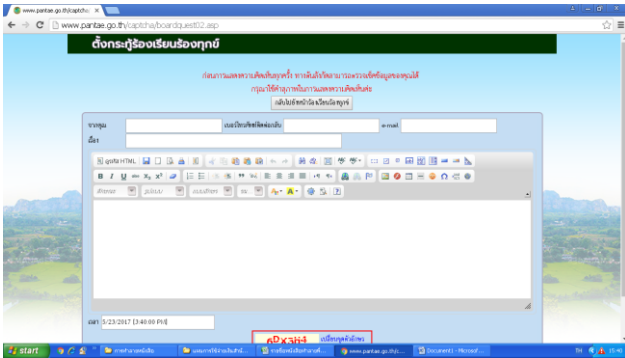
www.pantae.go.th/captcha ×

www.pantae.go.th/captcha/boardquest02.asp

ตั้งกระทู้ร้องเรียนร้องทุกข์

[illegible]

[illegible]

กลับไปยังหน้าเว็บร้องเรียนร้องทุกข์

ชื่อคุณ

เบอร์โทรศัพท์ติดต่อกลับ

e-mail

เรื่อง

ดูแบบ HTML

ลักษณะ

รูปแบบ

แบบอักษร

ขนาด

เวลา 3/23/2017 [3:40:00 PM]

gRxaH

เปลี่ยนชุดตัวอักษร

start

www.pantae.go.th/c...

Document1 - Microsof...

15:40